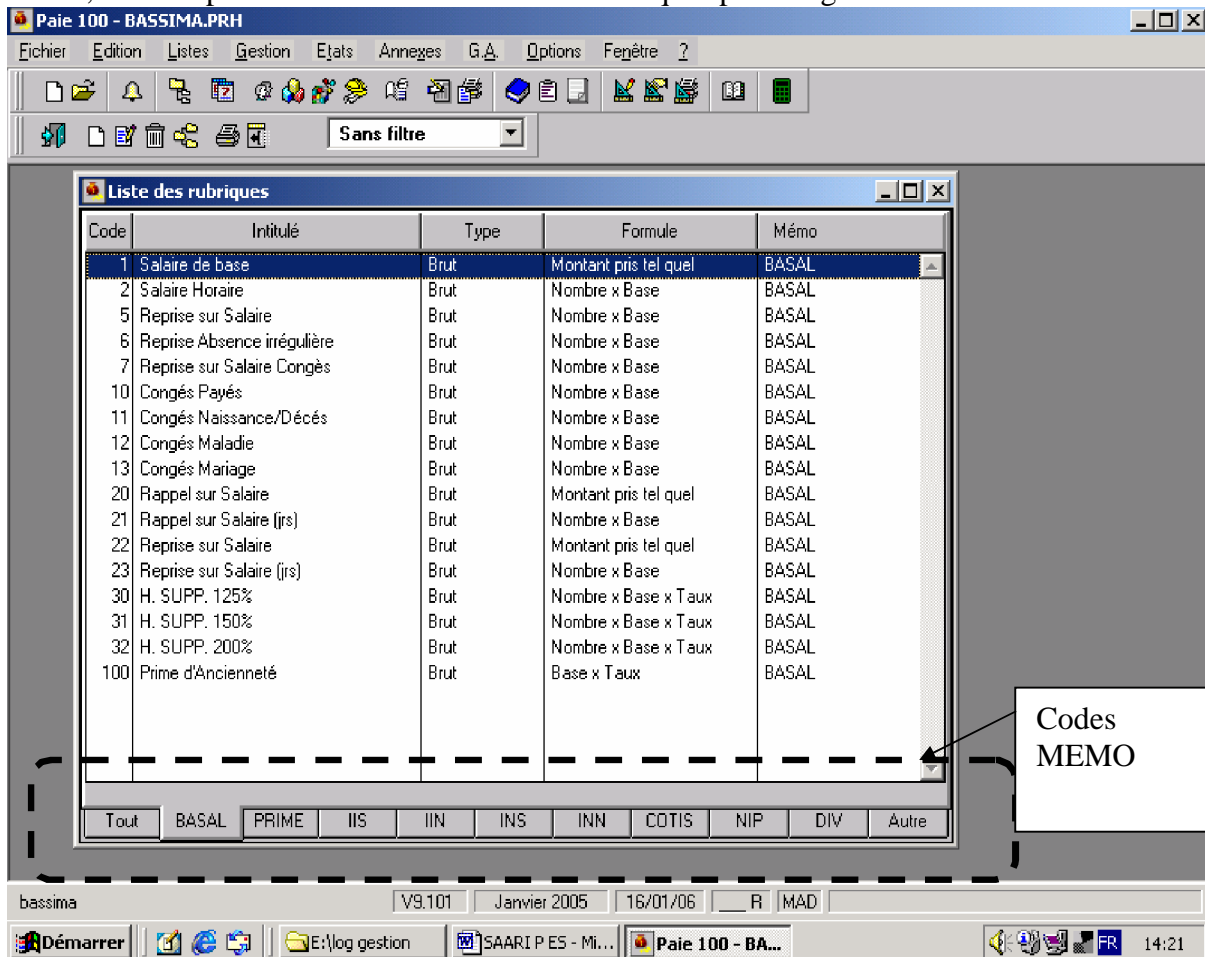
Paie 100 - BASSIMA.PRH

Fichier Edition Listes Gestion Etats Annexes G.A. Options Fenêtre ?

Sans filtre

Liste des rubriques

| Code | Intitulé | Type | Formule | Mémo |
|---|---|---|---|---|
| 1 | Salaire de base | Brut | Montant pris tel quel | BASAL |
| 2 | Salaire Horaire | Brut | Nombre x Base | BASAL |
| 5 | Reprise sur Salaire | Brut | Nombre x Base | BASAL |
| 6 | Reprise Absence irrégulière | Brut | Nombre x Base | BASAL |
| 7 | Reprise sur Salaire Congès | Brut | Nombre x Base | BASAL |
| 10 | Congés Payés | Brut | Nombre x Base | BASAL |
| 11 | Congés Naissance/Décés | Brut | Nombre x Base | BASAL |
| 12 | Congés Maladie | Brut | Nombre x Base | BASAL |
| 13 | Congés Mariage | Brut | Nombre x Base | BASAL |
| 20 | Rappel sur Salaire | Brut | Montant pris tel quel | BASAL |
| 21 | Rappel sur Salaire (jrs) | Brut | Nombre x Base | BASAL |
| 22 | Reprise sur Salaire | Brut | Montant pris tel quel | BASAL |
| 23 | Reprise sur Salaire (jrs) | Brut | Nombre x Base | BASAL |
| 30 | H. SUPP. 125% | Brut | Nombre x Base x Taux | BASAL |
| 31 | H. SUPP. 150% | Brut | Nombre x Base x Taux | BASAL |
| 32 | H. SUPP. 200% | Brut | Nombre x Base x Taux | BASAL |
| 100 | Prime d'Ancienneté | Brut | Base x Taux | BASAL |

Codes MEMO

Tout BASAL PRIME IIS IIN INS INN COTIS NIP DIV Autre

bassima V9.101 Janvier 2005 16/01/06 R MAD

Démarrer E:\log gestion SAARI P ES - Mi... Paie 100 - BA... FR 14:21